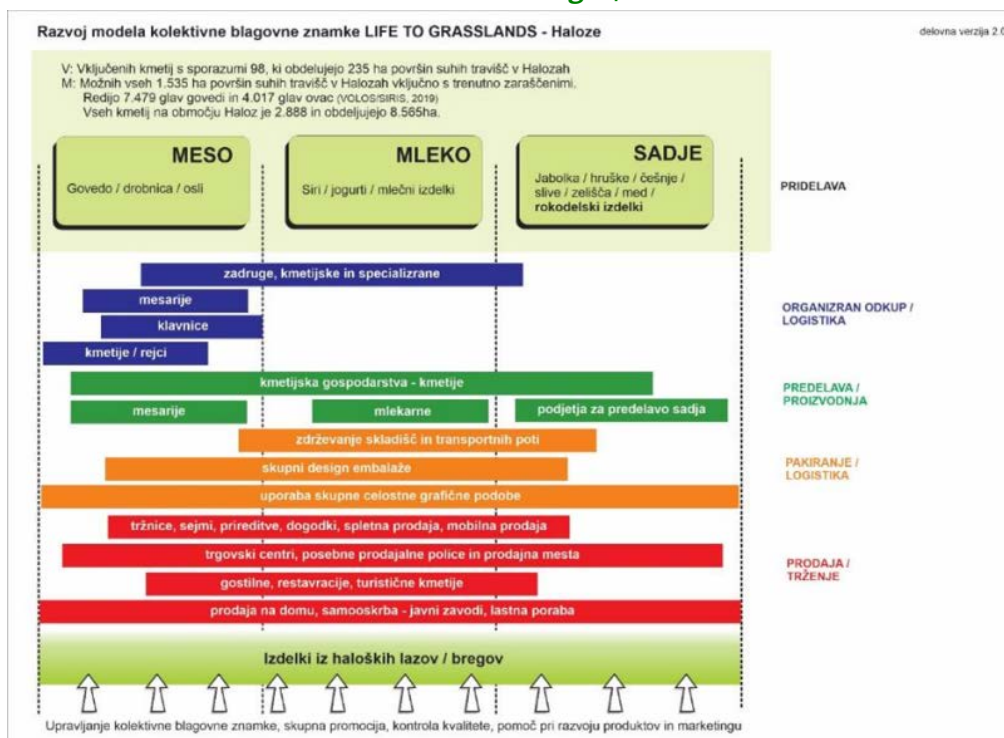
Razvoj modela kolektivne blagovne znamke LIFE TO GRASSLANDS - Haloze

delovna verzija 2.0

V: Vključenih kmetij s sporazumi 98, ki obdelujejo 235 ha površin suhih travišč v Halozah
M: Možnih vseh 1.535 ha površin suhih travišč v Halozah vključno s trenutno zaraščenimi.
Redijo 7.479 glav govedi in 4.017 glav ovac (VOLOS/SIRIS, 2019)
Vseh kmetij na območju Haloz je 2.888 in obdelujejo 8.565ha.

MESO
Govedo / drobnica / osli

MLEKO
Siri / jogurti / mlečni izdelki

SADJE
Jabolka / hruške / češnje / slive / zelišča / med / rokodelski izdelki

PRIDELAVA

zadruge, kmetijske in specializirane
mesarije
klavnice
kmetije / rejci

ORGANIZRAN ODKUP / LOGISTIKA

kmetijska gospodarstva - kmetije
mesarije
mlekarne
podjetja za predelavo sadja

PREDELAVA / PROIZVODNJA

zdrževanje skladišč in transportnih poti
skupni design embalaže
uporaba skupne celostne grafične podobe

PAKIRANJE / LOGISTIKA

tržnice, sejmi, prireditve, dogodki, spletna prodaja, mobilna prodaja
trgovski centri, posebne prodajalne police in prodajna mesta
gostilne, restavracije, turistične kmetije
prodaja na domu, samooskrba - javni zavodi, lastna poraba

PRODAJA / TRŽENJE

Izdelki iz haloških lazov / bregov

Upravljanje kolektivne blagovne znamke, skupna promocija, kontrola kvalitete, pomoč pri razvoju produktov in marketingu